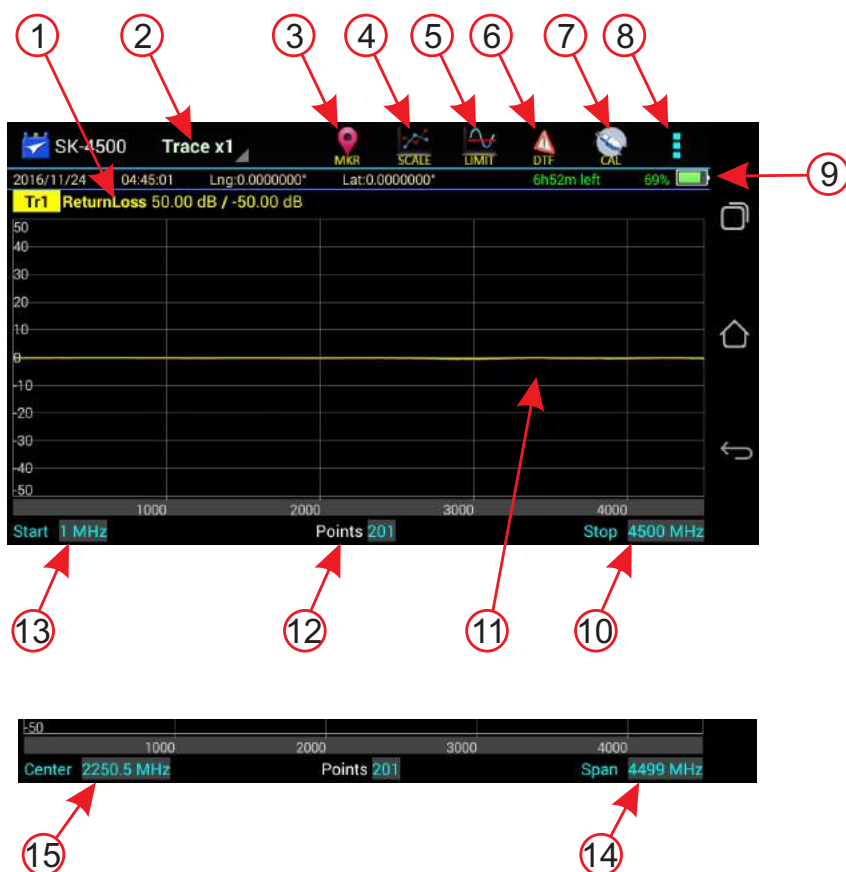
1 2 3 4 5 6 7 8

SK-4500 Trace x1 MKR SCALE LIMIT DTF CAL

2016/11/24 04:45:01 Lng:0.0000000° Lat:0.0000000° 6h52m left 69%

9

Tr1 ReturnLoss 50.00 dB / -50.00 dB

50
40
30
20
10
0
-10
-20
-30
-40
-50

1000 2000 3000 4000

Start 1 MHz Points 201 Stop 4500 MHz

13 12 11 10

-50

1000 2000 3000 4000

Center 2250.5 MHz Points 201 Span 4499 MHz

15 14